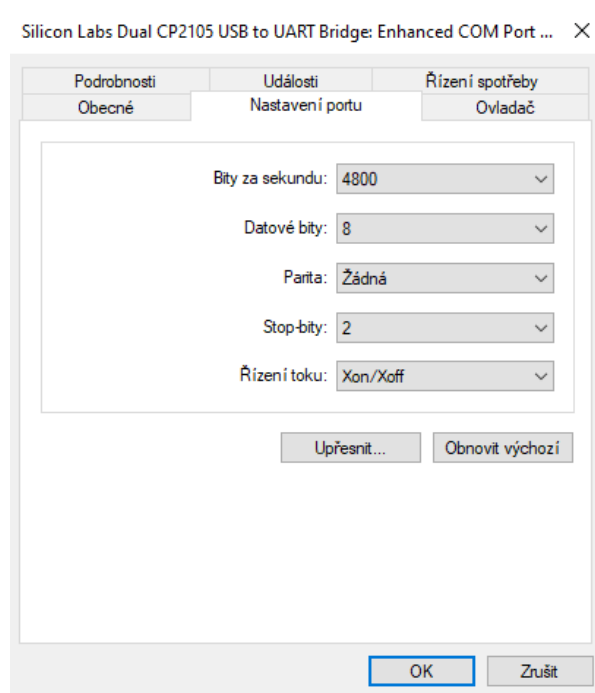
Silicon Labs Dual CP2105 USB to UART Bridge: Enhanced COM Port ... ✕

Podrobnosti
Události
Řízení spotřeby
Obecné
Nastavení portu
Ovladač

Bity za sekundu: 4800
Datové bity: 8
Parita: Žádná
Stop-bity: 2
Řízení toku: Xon/Xoff

Upřesnit...
Obnovit výchozí

OK
Zrušit